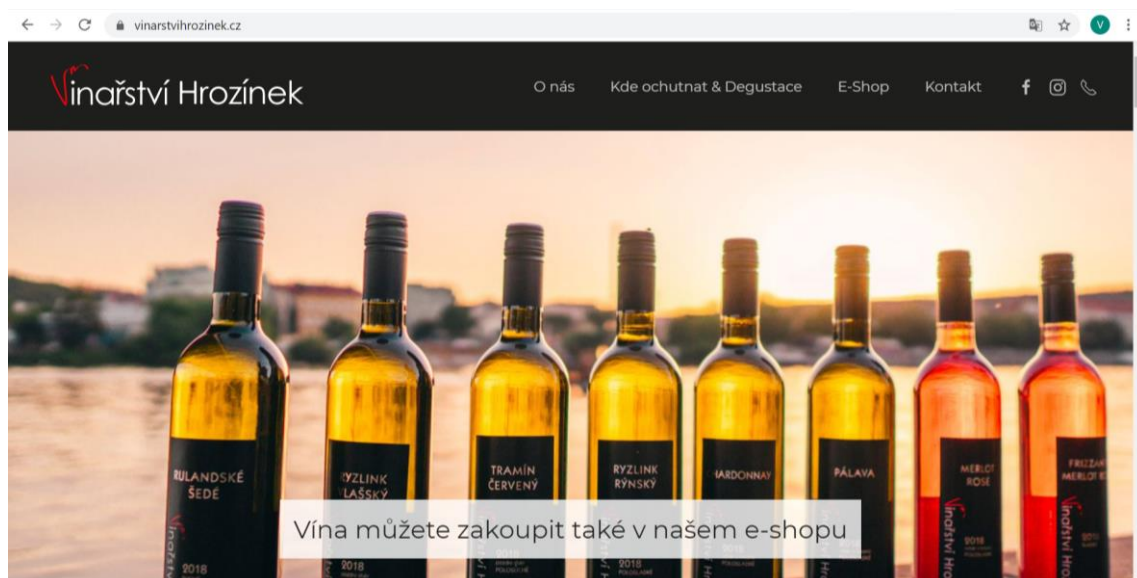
vinarstvihrozinek.cz

V

Vinařství Hrozínek

O nás Kde ochutnat & Degustace E-Shop Kontakt

RULANDSKÉ ŠEDÉ
2018

RYZLINK LAŠSKÝ
2018

TRAMÍN ČERVENÝ
2018

RYZLINK RÝNSKÝ
2018

CHARDONNAY
2018

PÁLAVA

MERLOT ROSÉ
2018

FRIZZANTE MERLOT R
2018

Vína můžete zakoupit také v našem e-shopu